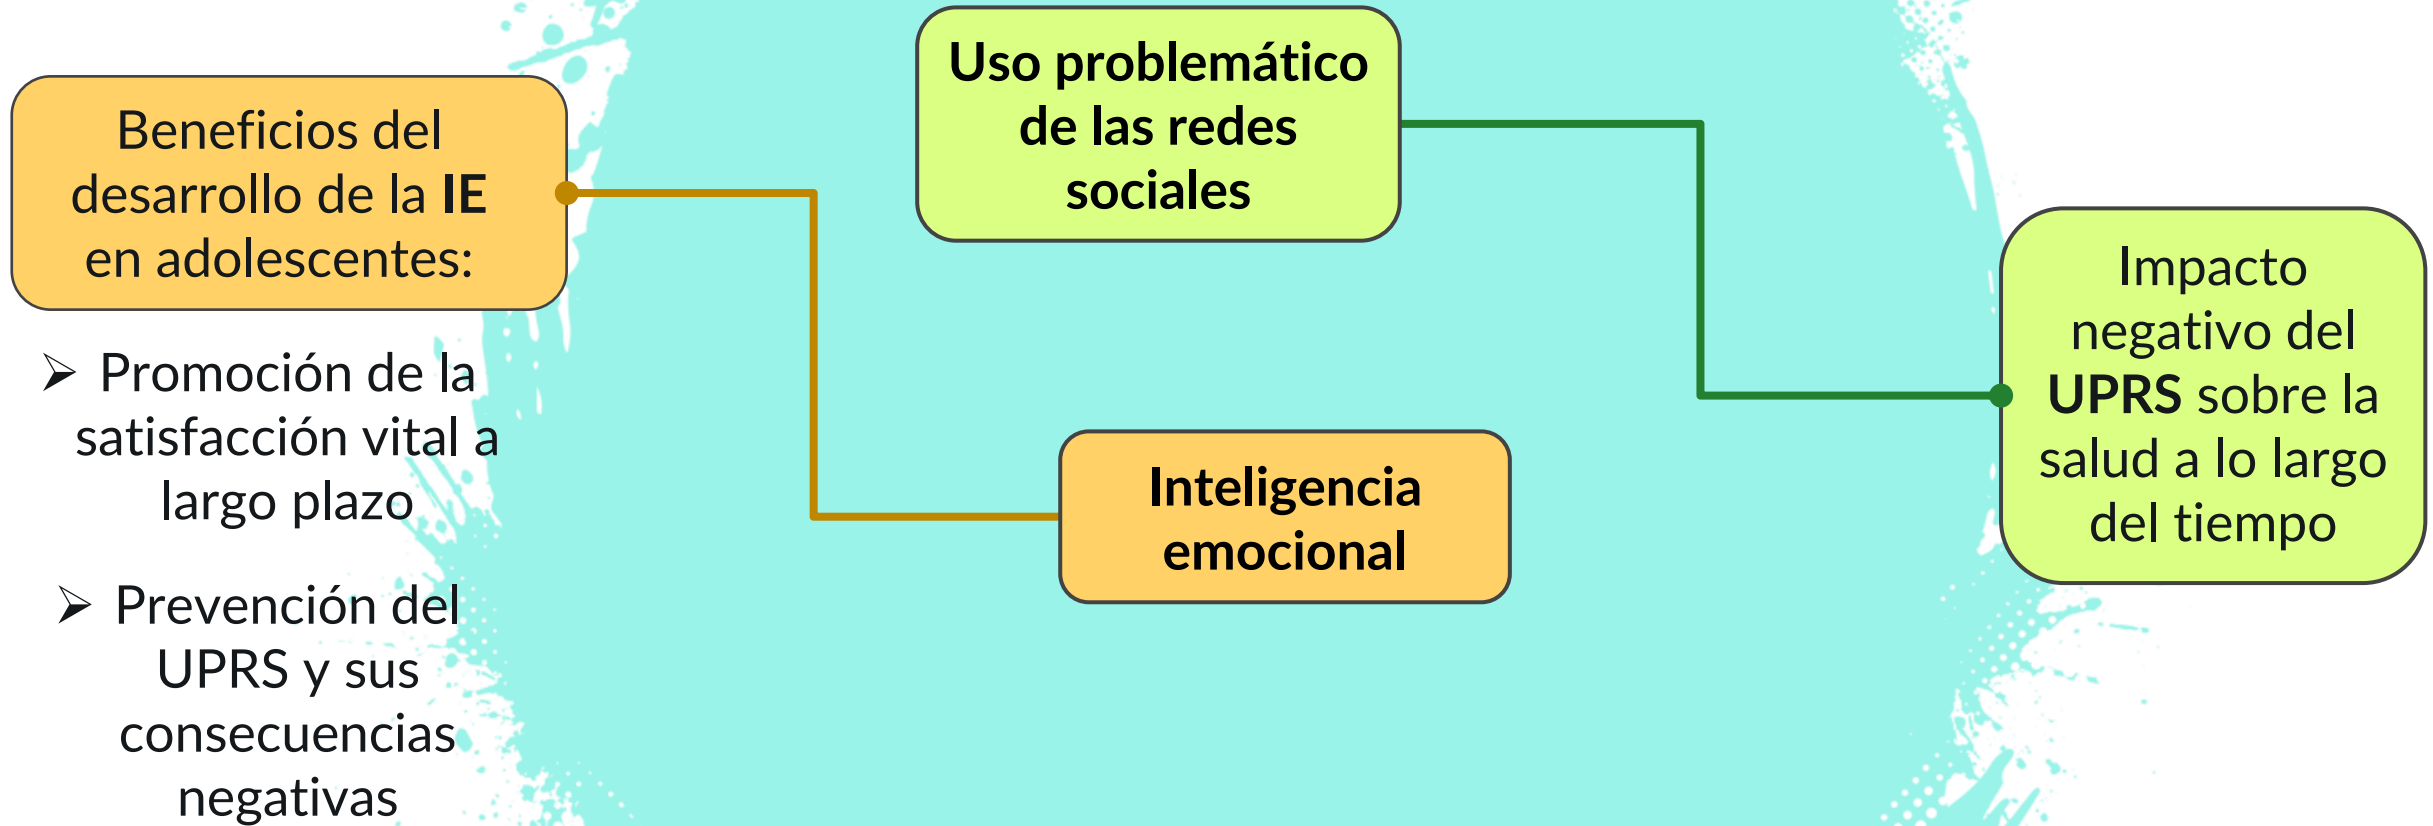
Uso problemático de las redes sociales

Beneficios del desarrollo de la **IE** en adolescentes:

➢ Promoción de la satisfacción vital a largo plazo

➢ Prevención del UPRS y sus consecuencias negativas

Inteligencia emocional

Impacto negativo del **UPRS** sobre la salud a lo largo del tiempo